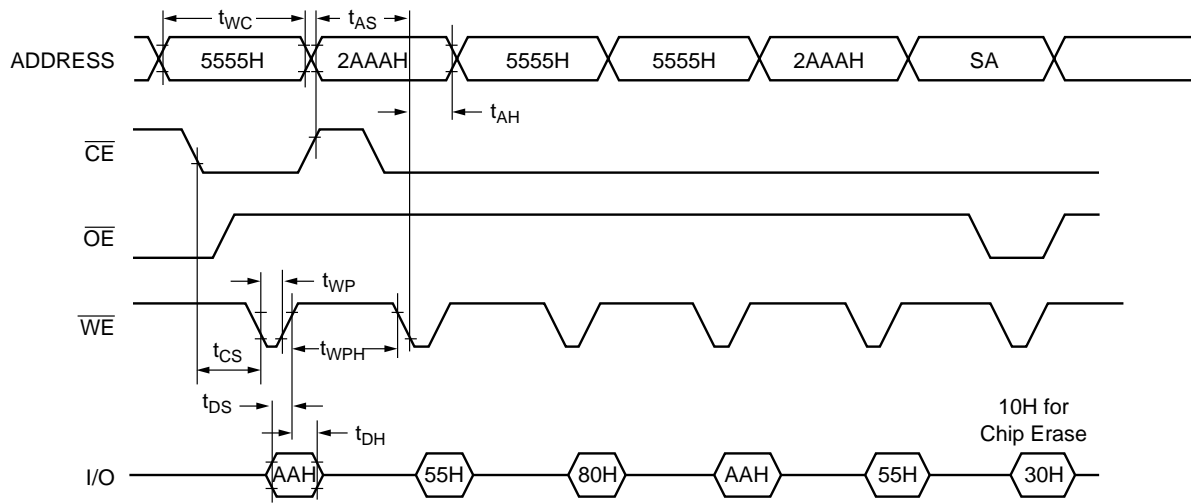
$t_{WC}$ $t_{AS}$

ADDRESS 5555H 2AAAH 5555H 5555H 2AAAH SA

$t_{AH}$

$\overline{CE}$

$\overline{OE}$

$t_{WP}$

$\overline{WE}$

$t_{CS}$ $t_{WPH}$

$t_{DS}$

$t_{DH}$

10H for Chip Erase

I/O AAH 55H 80H AAH 55H 30H